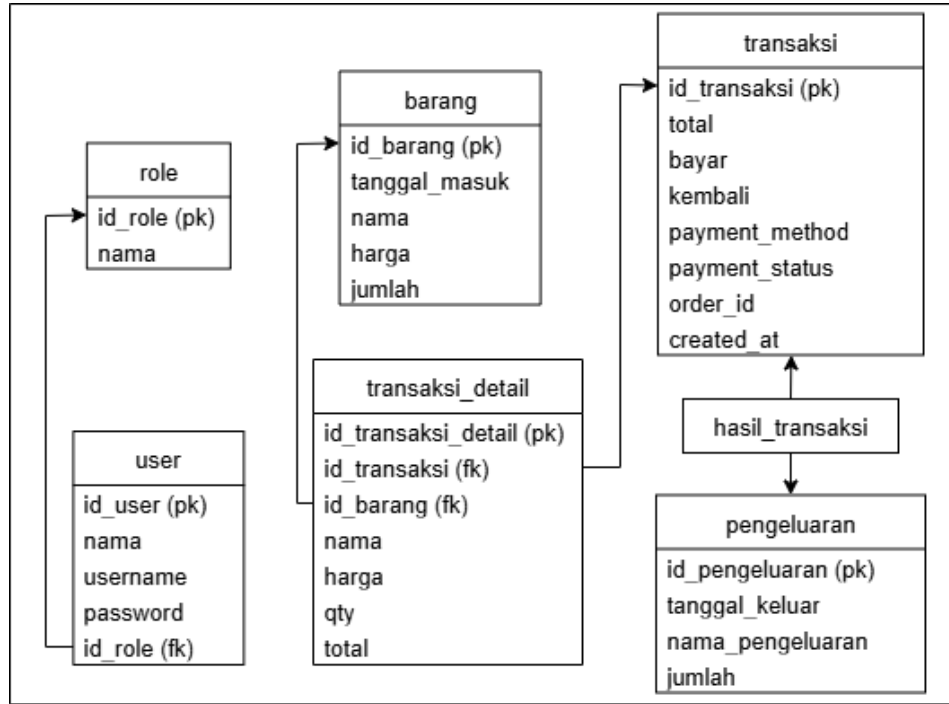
role
id_role (pk)
nama

user
id_user (pk)
nama
username
password
id_role (fk)

barang
id_barang (pk)
tanggal_masuk
nama
harga
jumlah

transaksi_detail
id_transaksi_detail (pk)
id_transaksi (fk)
id_barang (fk)
nama
harga
qty
total

transaksi
id_transaksi (pk)
total
bayar
kembali
payment_method
payment_status
order_id
created_at

hasil_transaksi

pengeluaran
id_pengeluaran (pk)
tanggal_keluar
nama_pengeluaran
jumlah